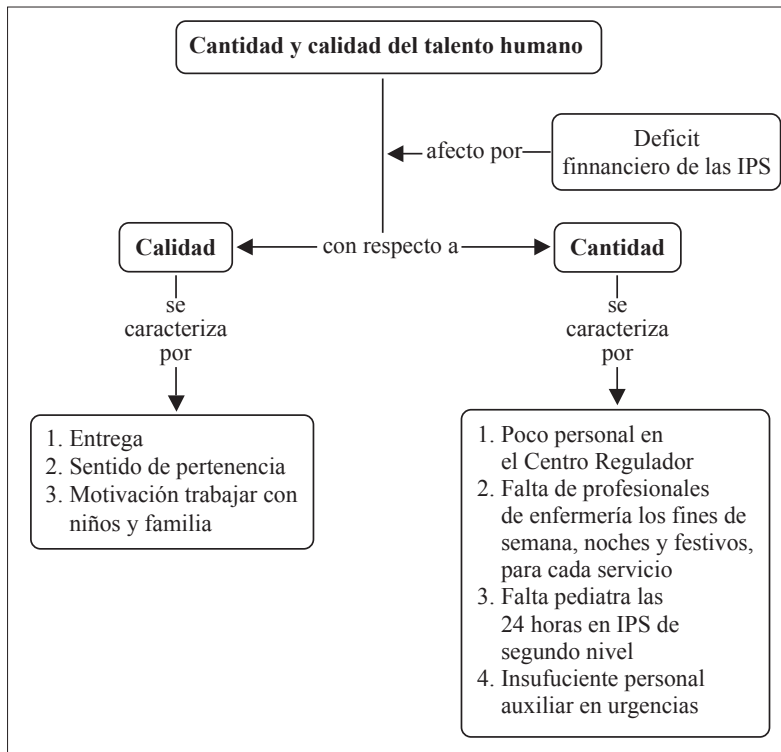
Cantidad y calidad del talento humano

afecto por

Deficit finnanciero de las IPS

Calidad

con respecto a

Cantidad

se caracteriza por

se caracteriza por

1. Entrega
2. Sentido de pertenencia
3. Motivación trabajar con niños y familia

1. Poco personal en el Centro Regulador
2. Falta de profesionales de enfermería los fines de semana, noches y festivos, para cada servicio
3. Falta pediatra las 24 horas en IPS de segundo nivel
4. Insufuciente personal auxiliar en urgencias